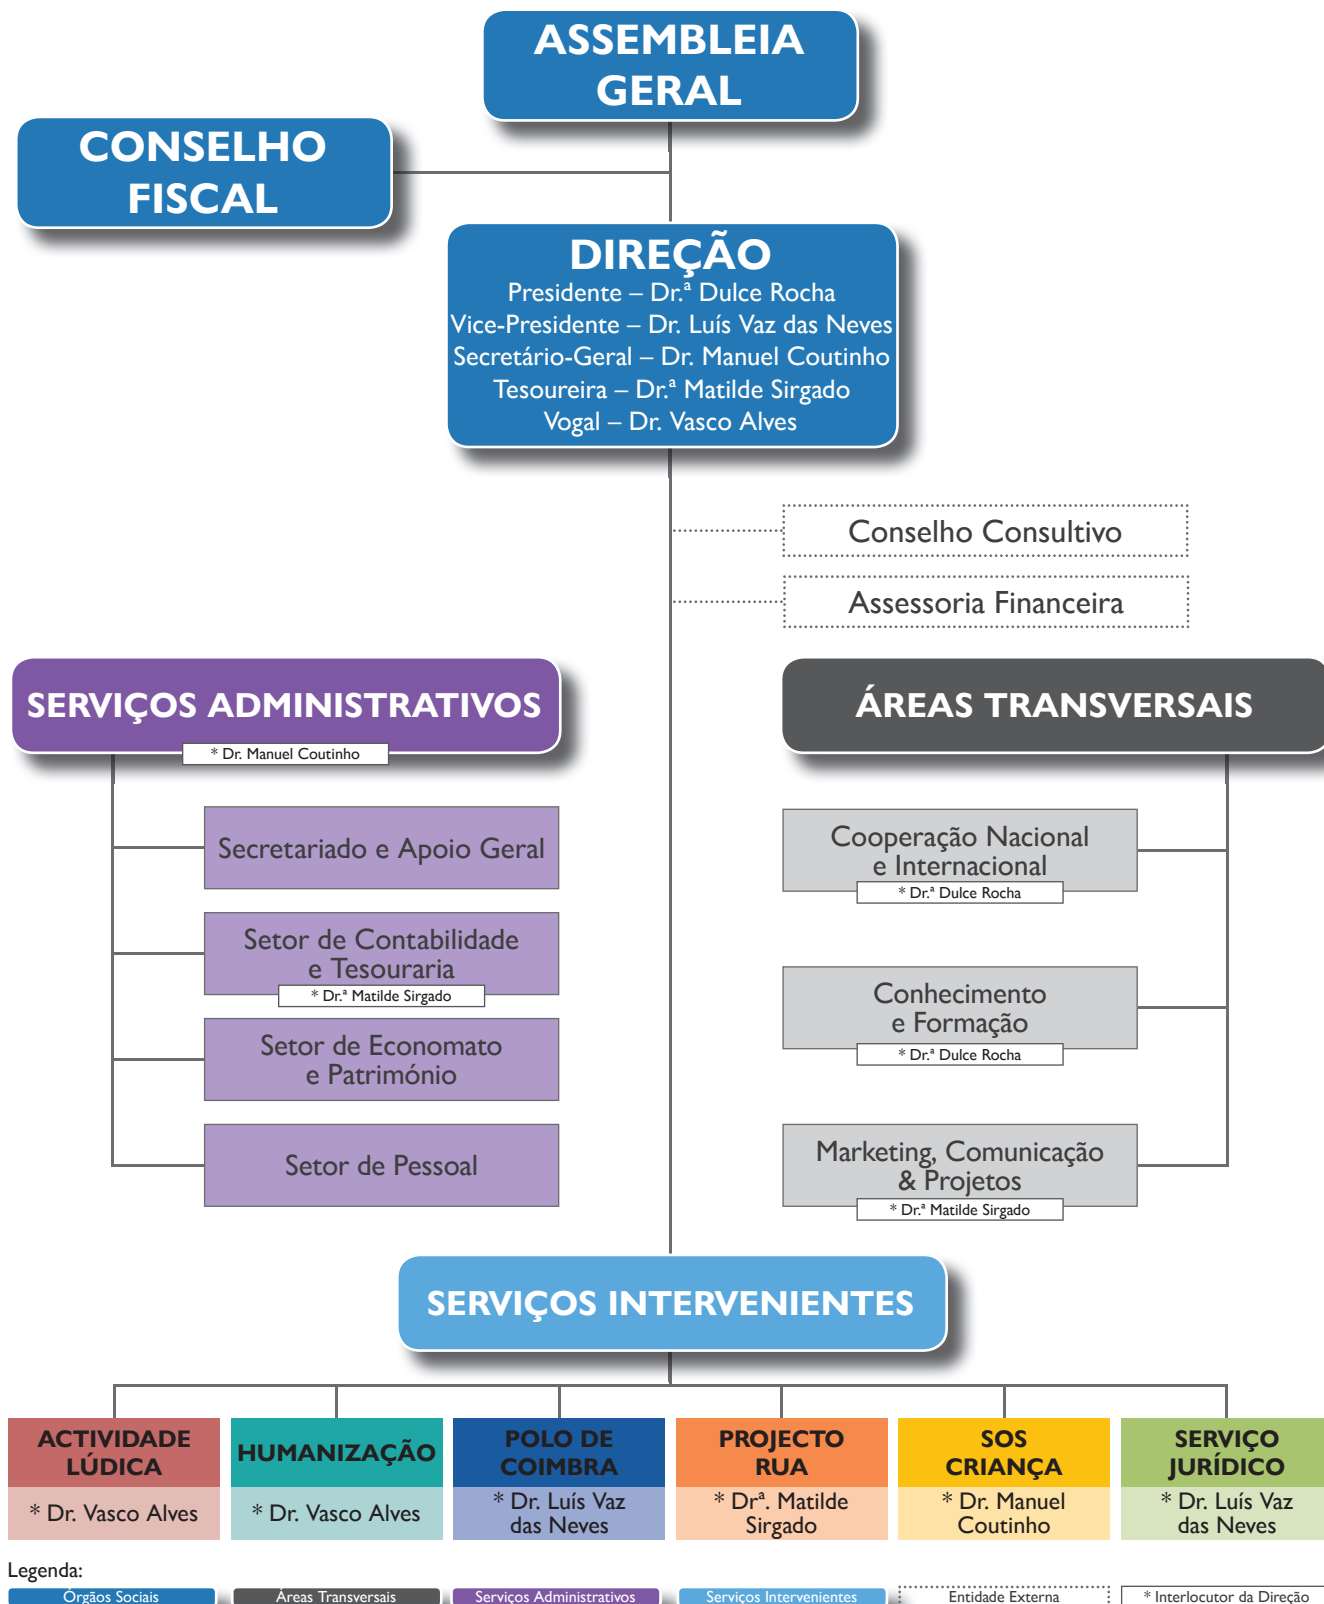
ASSEMBLEIA GERAL

CONSELHO FISCAL

DIREÇÃO
Presidente – Dr.ª Dulce Rocha
Vice-Presidente – Dr. Luís Vaz das Neves
Secretário-Geral – Dr. Manuel Coutinho
Tesoureira – Dr.ª Matilde Sirgado
Vogal – Dr. Vasco Alves

Conselho Consultivo

Assessoria Financeira

SERVIÇOS ADMINISTRATIVOS
* Dr. Manuel Coutinho

Secretariado e Apoio Geral

Setor de Contabilidade e Tesouraria
* Dr.ª Matilde Sirgado

Setor de Economato e Património

Setor de Pessoal

ÁREAS TRANSVERSAIS

Cooperação Nacional e Internacional
* Dr.ª Dulce Rocha

Conhecimento e Formação
* Dr.ª Dulce Rocha

Marketing, Comunicação & Projetos
* Dr.ª Matilde Sirgado

SERVIÇOS INTERVENIENTES

| ACTIVIDADE LÚDICA | HUMANIZAÇÃO | POLO DE COIMBRA | PROJECTO RUA | SOS CRIANÇA | SERVIÇO JURÍDICO |
|---|---|---|---|---|---|
| * Dr. Vasco Alves | * Dr. Vasco Alves | * Dr. Luís Vaz das Neves | * Drª. Matilde Sirgado | * Dr. Manuel Coutinho | * Dr. Luís Vaz das Neves |

Legenda:
Órgãos Sociais | Áreas Transversais | Serviços Administrativos | Serviços Intervenientes | Entidade Externa | * Interlocutor da Direção